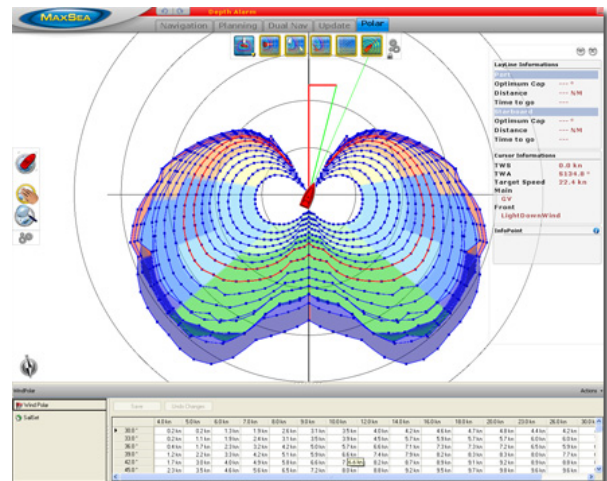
MaxSea

Depth Alarm

Navigation | Planning | Dual Nav | Update | Polar

LayLine Informations
Port
Optimum Cap --- °
Distance --- NM
Time to go ----
Starboard
Optimum Cap --- °
Distance --- NM
Time to go ----

Cursor Informations
TWS 0.0 kn
TWA 6134.0 °
Target Speed 22.4 kn
Main
GV
Front
LightDownWind

InfoPoint

WindPolar

Actions

Wind Polar
Sailset

Save | Undo Changes

| | 4.0 kn | 5.0 kn | 6.0 kn | 7.0 kn | 8.0 kn | 9.0 kn | 10.0 kn | 12.0 kn | 14.0 kn | 16.0 kn | 18.0 kn | 20.0 kn | 23.0 kn | 26.0 kn | 30.0 kn |
|---|---|---|---|---|---|---|---|---|---|---|---|---|---|---|---|
| 30.0° | 0.2 kn | 0.2 kn | 1.3 kn | 1.9 kn | 2.6 kn | 3.1 kn | 3.5 kn | 4.0 kn | 4.2 kn | 4.6 kn | 4.7 kn | 4.8 kn | 4.6 kn | 4.2 kn | |
| 33.0° | 0.2 kn | 1.1 kn | 1.9 kn | 2.6 kn | 3.1 kn | 3.5 kn | 3.9 kn | 4.5 kn | 5.7 kn | 5.5 kn | 5.7 kn | 5.7 kn | 6.0 kn | 6.0 kn | |
| 36.0° | 0.4 kn | 1.7 kn | 2.3 kn | 3.2 kn | 4.2 kn | 5.0 kn | 5.7 kn | 6.5 kn | 7.1 kn | 7.3 kn | 7.3 kn | 7.2 kn | 6.5 kn | 5.9 kn | |
| 39.0° | 1.2 kn | 2.2 kn | 3.3 kn | 4.2 kn | 5.1 kn | 5.9 kn | 6.6 kn | 7.4 kn | 7.9 kn | 8.2 kn | 8.2 kn | 8.3 kn | 8.0 kn | 7.7 kn | |
| 42.0° | 1.7 kn | 3.0 kn | 4.0 kn | 4.9 kn | 5.8 kn | 6.6 kn | 7.1 kn | 8.2 kn | 8.7 kn | 8.9 kn | 9.1 kn | 9.2 kn | 8.9 kn | 8.8 kn | |
| 45.0° | 2.3 kn | 3.5 kn | 4.6 kn | 5.5 kn | 6.5 kn | 7.2 kn | 8.0 kn | 8.8 kn | 9.2 kn | 9.5 kn | 9.7 kn | 9.8 kn | 9.6 kn | 9.6 kn | |